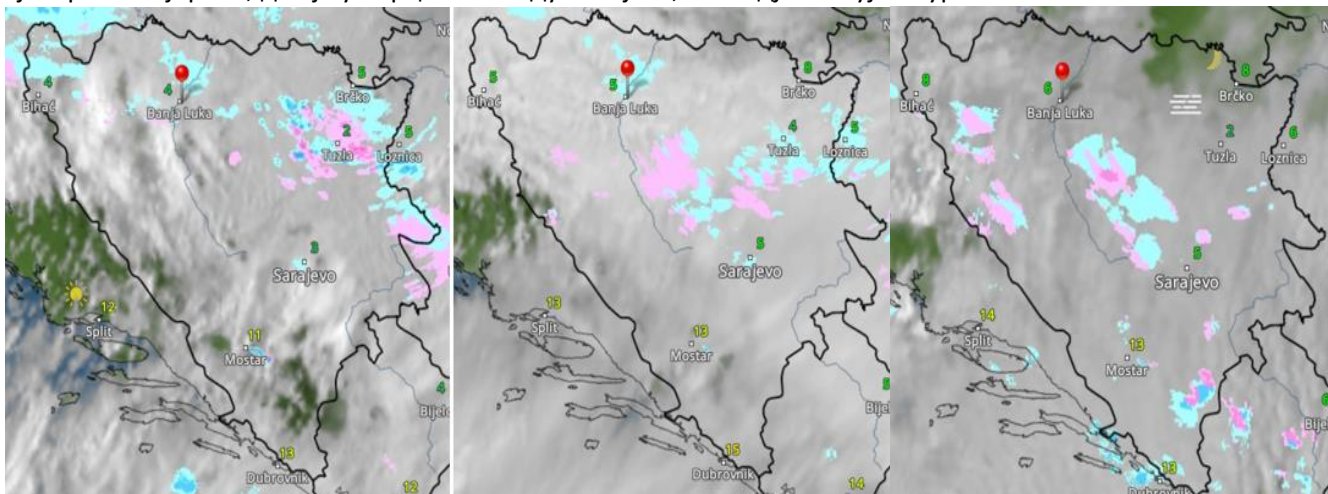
4
Bihać
4
Banja Luka
5
Brčko
2
Tuzla
5
Loznica
3
Sarajevo
12
Split
11
Mostar
4
Bije
13
Dubrovnik
12

5
Bihać
5
Banja Luka
8
Brčko
4
Tuzla
5
Loznica
5
Sarajevo
13
Split
13
Mostar
Bije
15
Dubrovnik
14

8
Bihać
6
Banja Luka
8
Brčko
2
Tuzla
6
Loznica
5
Sarajevo
14
Split
13
Mostar
13
Dubrovnik